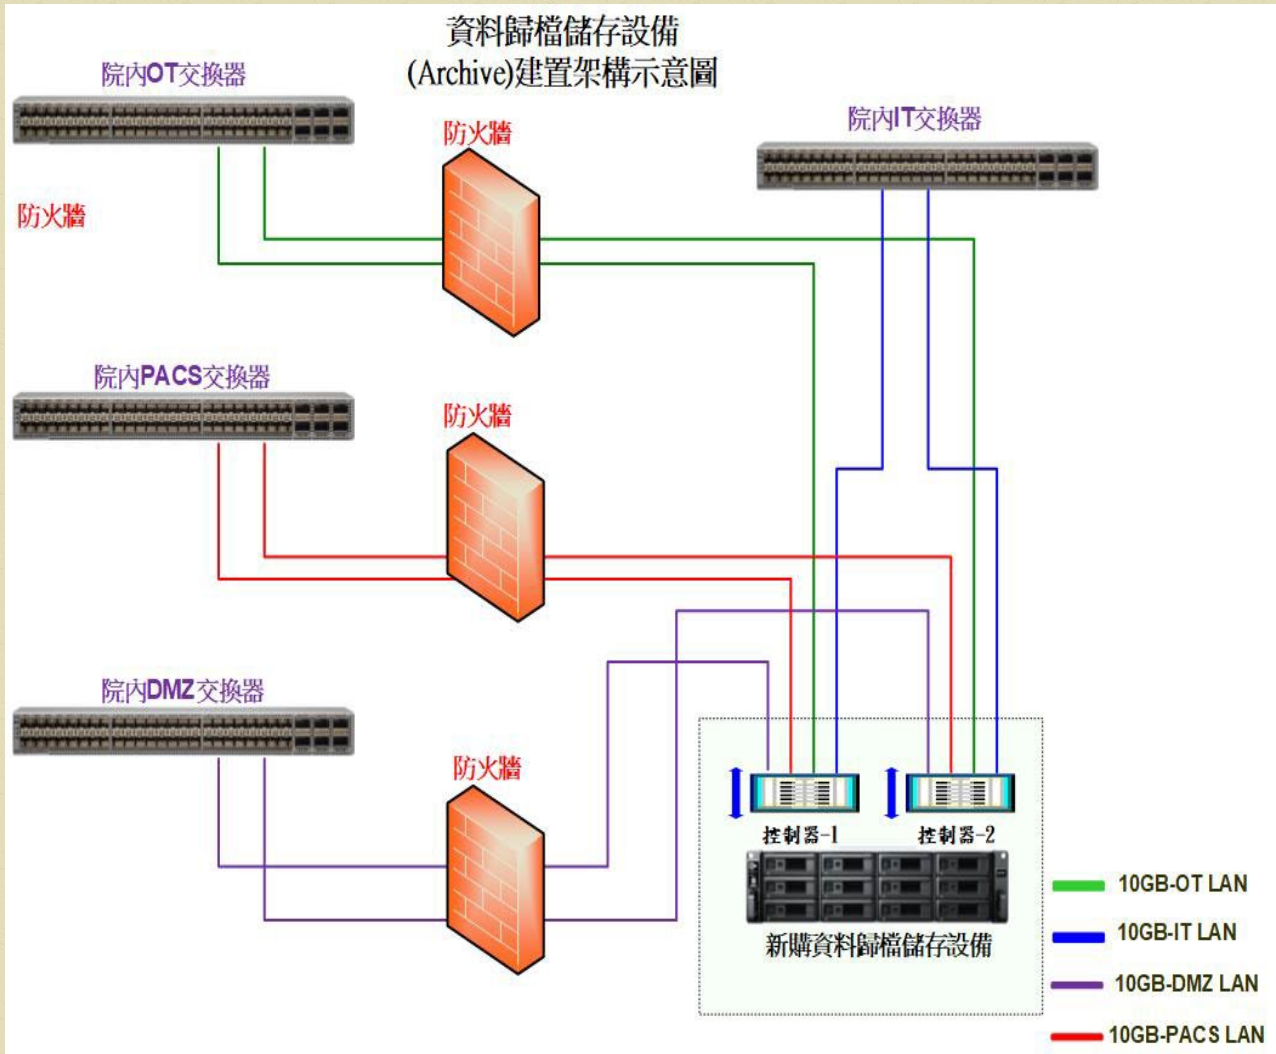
資料歸檔儲存設備
(Archive)建置架構示意圖

院內OT交換器

防火牆

院內IT交換器

防火牆

院內PACS交換器

防火牆

院內DMZ交換器

防火牆

控制器-1

控制器-2

新購資料歸檔儲存設備

10GB-OT LAN
10GB-IT LAN
10GB-DMZ LAN
10GB-PACS LAN